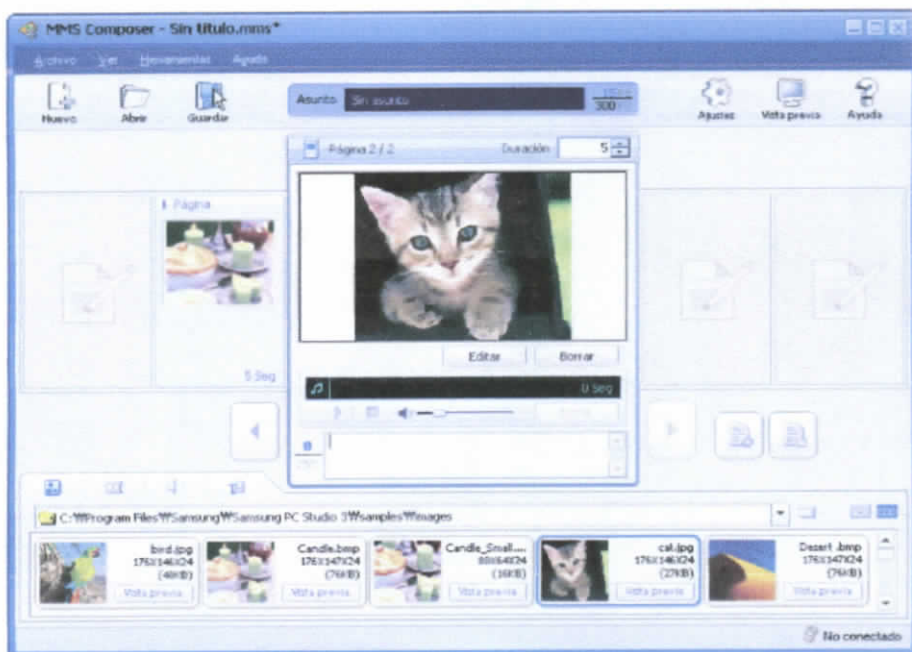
MMS Composer - Sin título.mms*

Archivo Ver Herramientas Ayuda

Nuevo Abrir Guardar

Asunto Sin asunto 300

Ajustes Vista previa Ayuda

Página 2 / 2 Duración 5

1 Página

5 Seg

Editar Borrar

0 Seg

C:\Program Files\Samsung\Samsung PC Studio 3\samples\images

bird.jpg 176X146X24 (48KB) Vista previa

Candle.bmp 176X147X24 (76KB) Vista previa

Candle_Small.... 88X64X24 (16KB) Vista previa

cat.jpg 176X146X24 (27KB) Vista previa

Desert.bmp 176X147X24 (76KB) Vista previa

No conectado